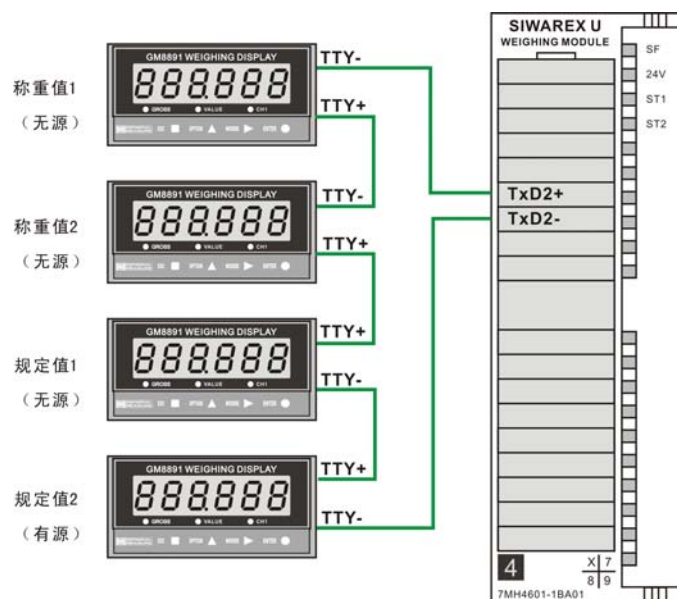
称重值1
（无源）

GM8891 WEIGHING DISPLAY
888888
GROSS VALUE CH1
ZE OPTION MODE ENTER

TTY-
TTY+

称重值2
（无源）

GM8891 WEIGHING DISPLAY
888888
GROSS VALUE CH1
ZE OPTION MODE ENTER

TTY-
TTY+

规定值1
（无源）

GM8891 WEIGHING DISPLAY
888888
GROSS VALUE CH1
ZE OPTION MODE ENTER

TTY+
TTY-

规定值2
（有源）

GM8891 WEIGHING DISPLAY
888888
GROSS VALUE CH1
ZE OPTION MODE ENTER

TTY+
TTY-

SIWAREX U
WEIGHING MODULE
SF
24V
ST1
ST2
TxD2+
TxD2-
4
X 7
8 9
7MH4601-1BA01